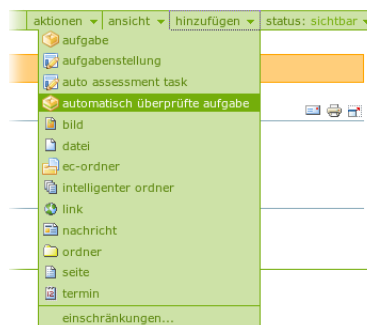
aktionen ▾ ansicht ▾ hinzufügen ▾ status: sichtbar ▾

aufgabe
aufgabenstellung
auto assessment task
automatisch überprüfte aufgabe
bild
datei
ec-ordner
intelligenter ordner
link
nachricht
ordner
seite
termin
einschränkungen...